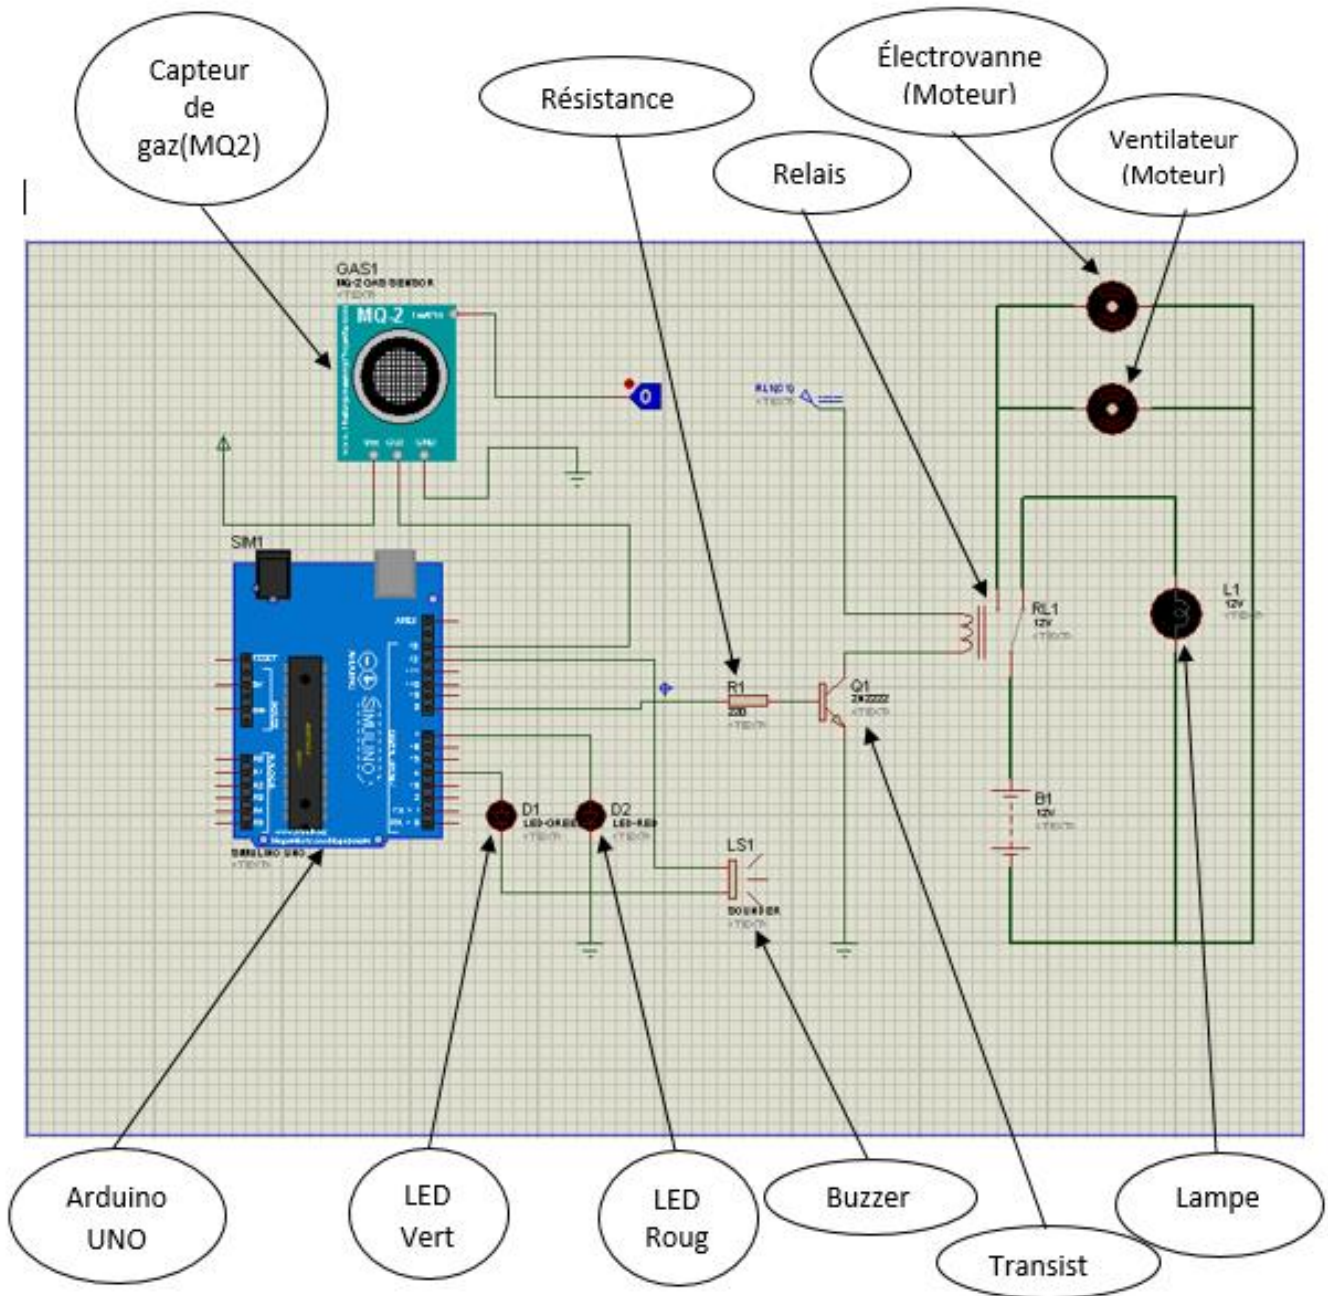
Capteur de gaz(MQ2)

Résistance

Électrovanne (Moteur)

Relais

Ventilateur (Moteur)

GAS1
MQ-2 GAS SENSOR
<TEXT>

MQ-2

SIM1

R1
220
<TEXT>

Q1
2N2222
<TEXT>

RL1
12V
<TEXT>

L1
12V
<TEXT>

B1
12V
<TEXT>

D1
LED-GREEN
<TEXT>

D2
LED-RED
<TEXT>

LS1
SOUNDER
<TEXT>

SIMULINO UNO
<TEXT>

SIMULINO

Arduino UNO

LED Vert

LED Roug

Buzzer

Transist

Lampe